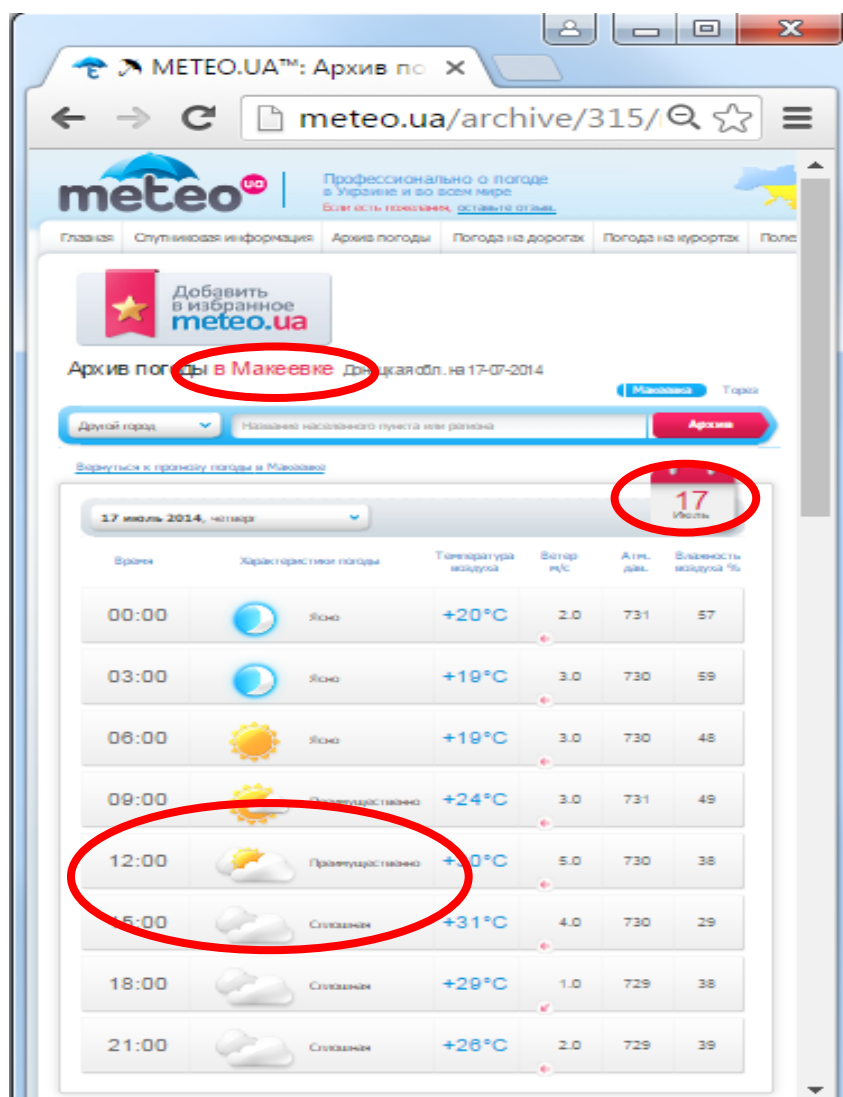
METEO.UA™: Архив по

meteo.ua/archive/315/

meteo ua

Профессионально о погоде в Украине и во всем мире
Если есть пожелания, оставьте отзыв.

Главная | Спутниковая информация | Архив погоды | Погода на дорогах | Погода на курортах | Поле

Добавить в избранное meteo.ua

Архив погоды в Макеевке Донецкая обл. на 17-07-2014

Макеевка Торез

Другой город | Название населенного пункта или района | Архив

Вернуться к прогнозу погоды в Макеевке

17 июль 2014, четверг

17 Июль

| Время | Характеристики погоды | Температура воздуха | Ветер м/с | Атм. дав. | Влажность воздуха % |
|---|---|---|---|---|---|
| 00:00 | Ясно | +20°C | 2.0 | 731 | 57 |
| 03:00 | Ясно | +19°C | 3.0 | 730 | 59 |
| 06:00 | Ясно | +19°C | 3.0 | 730 | 48 |
| 09:00 | Преимущественно | +24°C | 3.0 | 731 | 49 |
| 12:00 | Преимущественно | +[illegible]0°C | 5.0 | 730 | 38 |
| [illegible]5:00 | Сплошная | +31°C | 4.0 | 730 | 29 |
| 18:00 | Сплошная | +29°C | 1.0 | 729 | 38 |
| 21:00 | Сплошная | +26°C | 2.0 | 729 | 39 |